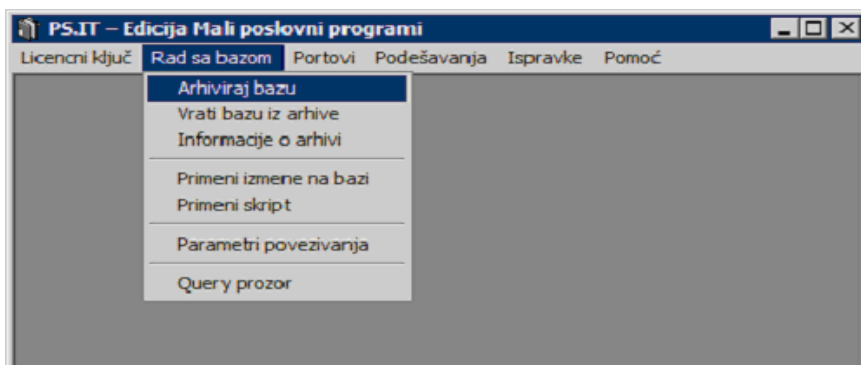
PS.IT – Edicija Mali poslovni programi

Licencni ključ Rad sa bazom Portovi Podešavanja Ispravke Pomoć

Arhiviraj bazu
Vrati bazu iz arhive
Informacije o arhivi

Primeni izmene na bazi
Primeni skript

Parametri povezivanja

Query prozor